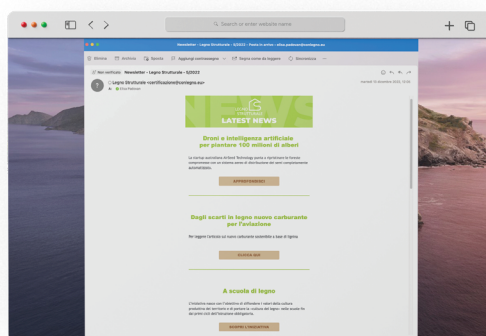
Search or enter website name

Newsletter - Legno Strutturale - 5/2022 - Posta in arrivo - elisa.pedrozzi@conlegno.eu

Elimina Archivia Sposta Aggiungi contrassegno Segna come da leggere Riordina

Non verificato Newsletter - Legno Strutturale - 5/2022

Legno Strutturale <certificazione@conlegno.eu>
A: Elisa Pedrozzi

mercoledì 14 dicembre 2022, 13:30

LATEST NEWS

Droni e intelligenza artificiale per piantare 100 milioni di alberi

La startup australiana AirSeed Technology punta a ripristinare le foreste combinando con un sistema aereo di distribuzione dei semi completamente automatizzato.

APPROFONDISCI

Dagli scarti in legno nuovo carburante per l'aviazione

Per leggere l'articolo sul nuovo carburante sostenibile a base di legno

CLICCA QUI

A scuola di legno

L'iniziativa nasce con l'obiettivo di diffondere i valori della cultura produttiva del territorio e di portare la cultura del legno nelle scuole fin dai primi cicli dell'istruzione obbligatoria.

SCOPRI L'INIZIATIVA